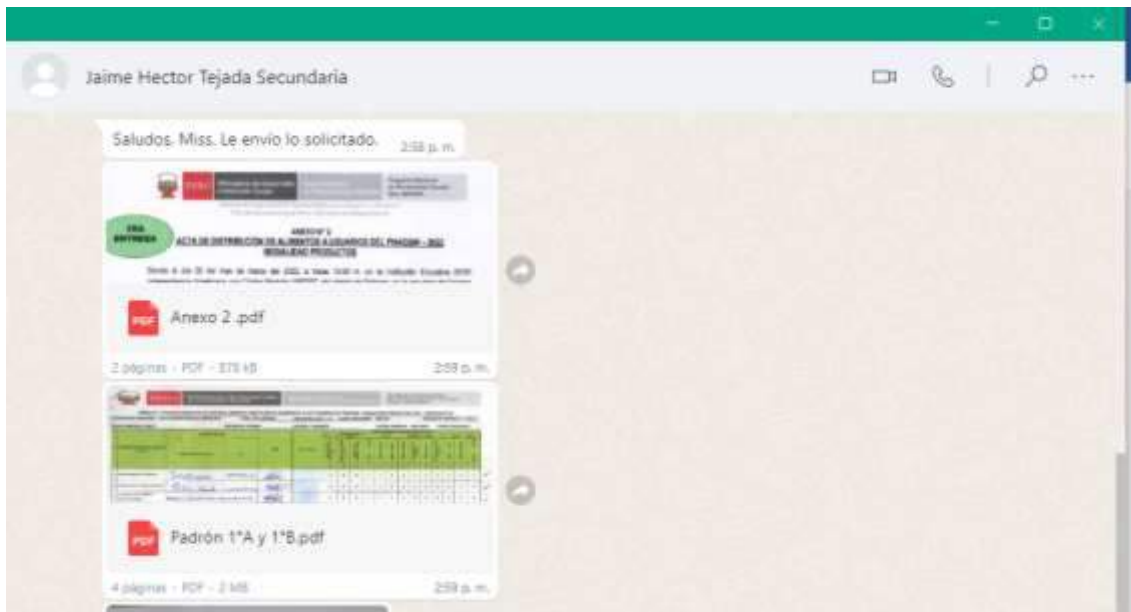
Jaime Hector Tejada Secundaria

Saludos. Miss. Le envío lo solicitado. 2:58 p. m.

ANEXO N° 2
ACTA DE DISTRIBUCIÓN DE ALIMENTOS A USUARIOS DEL PNAEQW - 2022
MODALIDAD PRODUCTOS

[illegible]

PDF Anexo 2 .pdf

2 páginas · PDF · 370 kB 2:59 p. m.

PDF Padrón 1°A y 1°B.pdf

4 páginas · PDF · 2 MB 2:59 p. m.